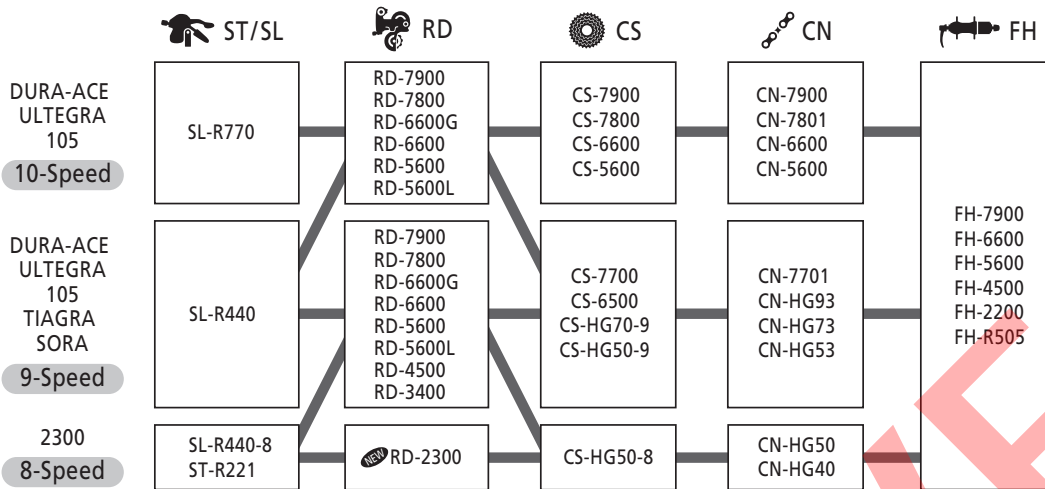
ST/SL
RD
CS
CN
FH

DURA-ACE
ULTEGRA
105
10-Speed

SL-R770

RD-7900
RD-7800
RD-6600G
RD-6600
RD-5600
RD-5600L

CS-7900
CS-7800
CS-6600
CS-5600

CN-7900
CN-7801
CN-6600
CN-5600

DURA-ACE
ULTEGRA
105
TIAGRA
SORA
9-Speed

SL-R440

RD-7900
RD-7800
RD-6600G
RD-6600
RD-5600
RD-5600L
RD-4500
RD-3400

CS-7700
CS-6500
CS-HG70-9
CS-HG50-9

CN-7701
CN-HG93
CN-HG73
CN-HG53

FH-7900
FH-6600
FH-5600
FH-4500
FH-2200
FH-R505

2300
8-Speed

SL-R440-8
ST-R221

NEW RD-2300

CS-HG50-8

CN-HG50
CN-HG40